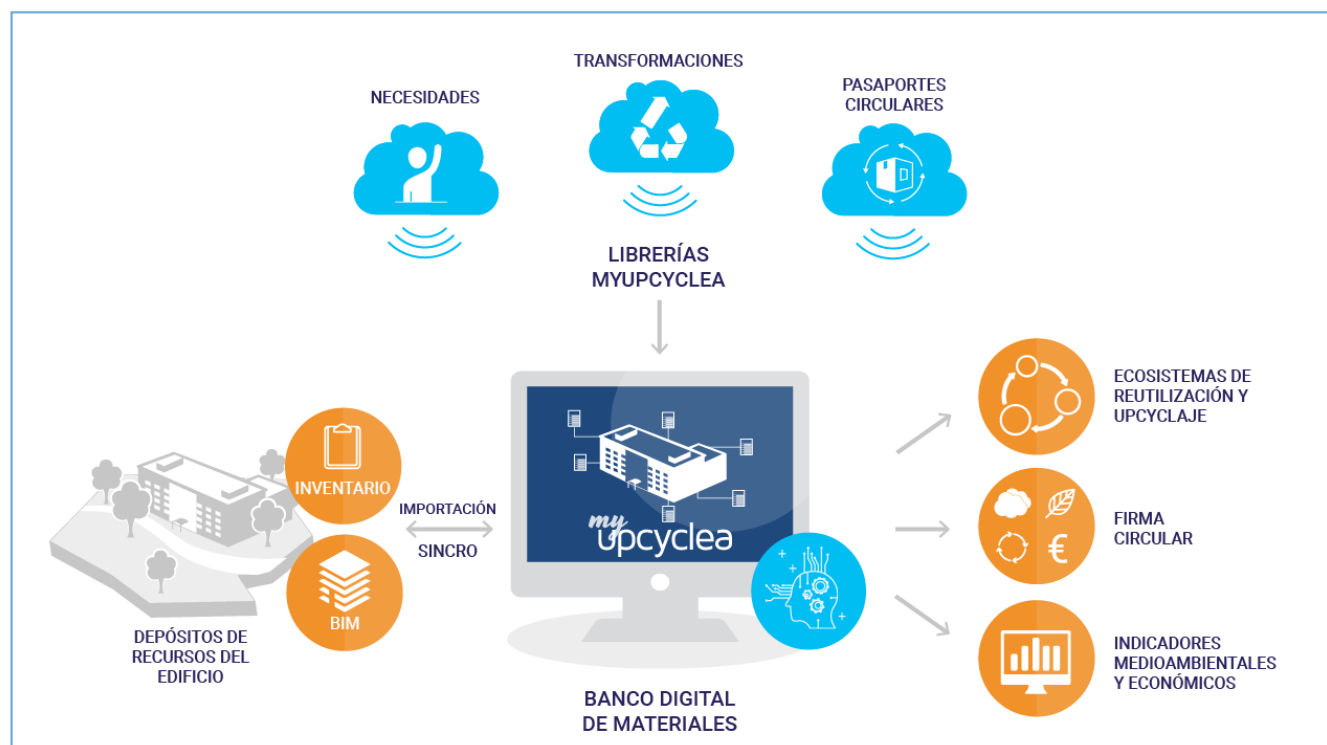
TRANSFORMACIONES

NECESIDADES

PASAPORTES CIRCULARES

LIBRERÍAS MYUPCYCLEA

INVENTARIO

BIM

IMPORTACIÓN

SINCRO

my upcyclea

DEPÓSITOS DE RECURSOS DEL EDIFICIO

BANCO DIGITAL DE MATERIALES

ECOSISTEMAS DE REUTILIZACIÓN Y UPCYCLAJE

FIRMA CIRCULAR

INDICADORES MEDIOAMBIENTALES Y ECONÓMICOS